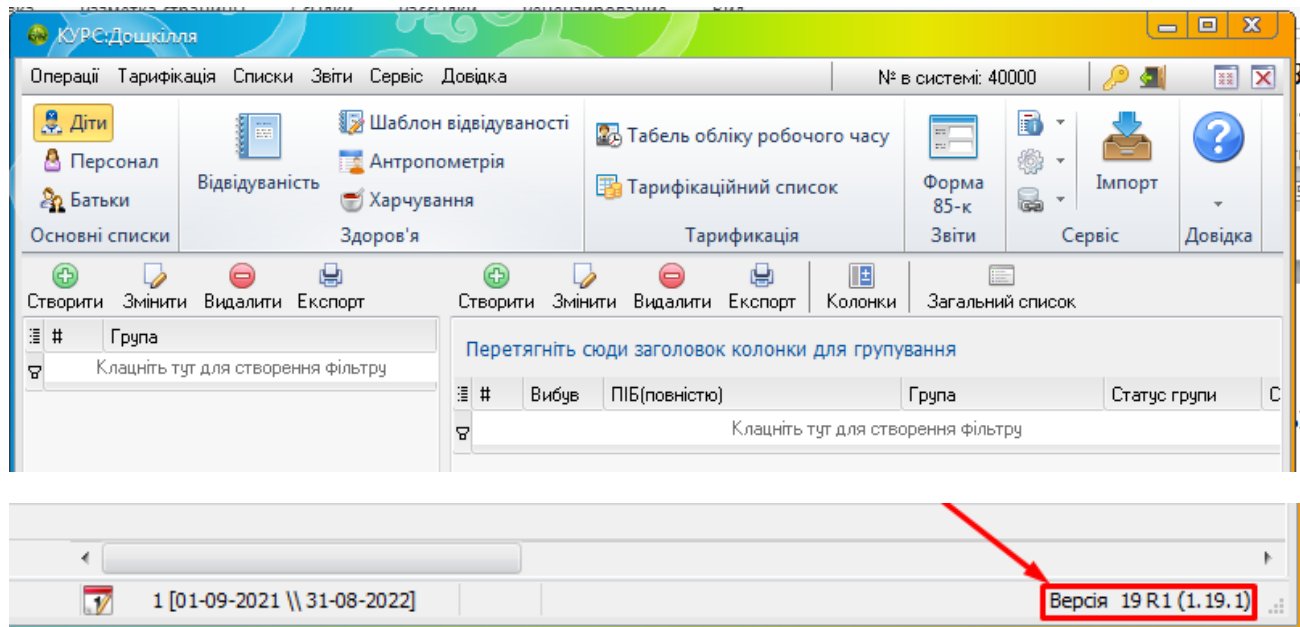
КУРС:Дошкілля

Операції Тарифікація Списки Звіти Сервіс Довідка

№ в системі: 40000

Діти
Персонал
Батьки
Основні списки

Відвідуваність
Шаблон відвідуваності
Антропометрія
Харчування
Здоров'я

Табель обліку робочого часу
Тарифікаційний список
Тарифікація

Форма 85-к
Звіти

Імпорт
Сервіс

Довідка

Створити Змінити Видалити Експорт

| # | Група |
|---|---|
| Клацніть тут для створення фільтру | |

Створити Змінити Видалити Експорт Колонки Загальний список

Перетягніть сюди заголовок колонки для групування

| # | Вибув | ПІБ(повністю) | Група | Статус групи | С |
|---|---|---|---|---|---|
| Клацніть тут для створення фільтру | | | | | |

1 [01-09-2021 \\ 31-08-2022]

Версія 19 R1 (1.19.1)